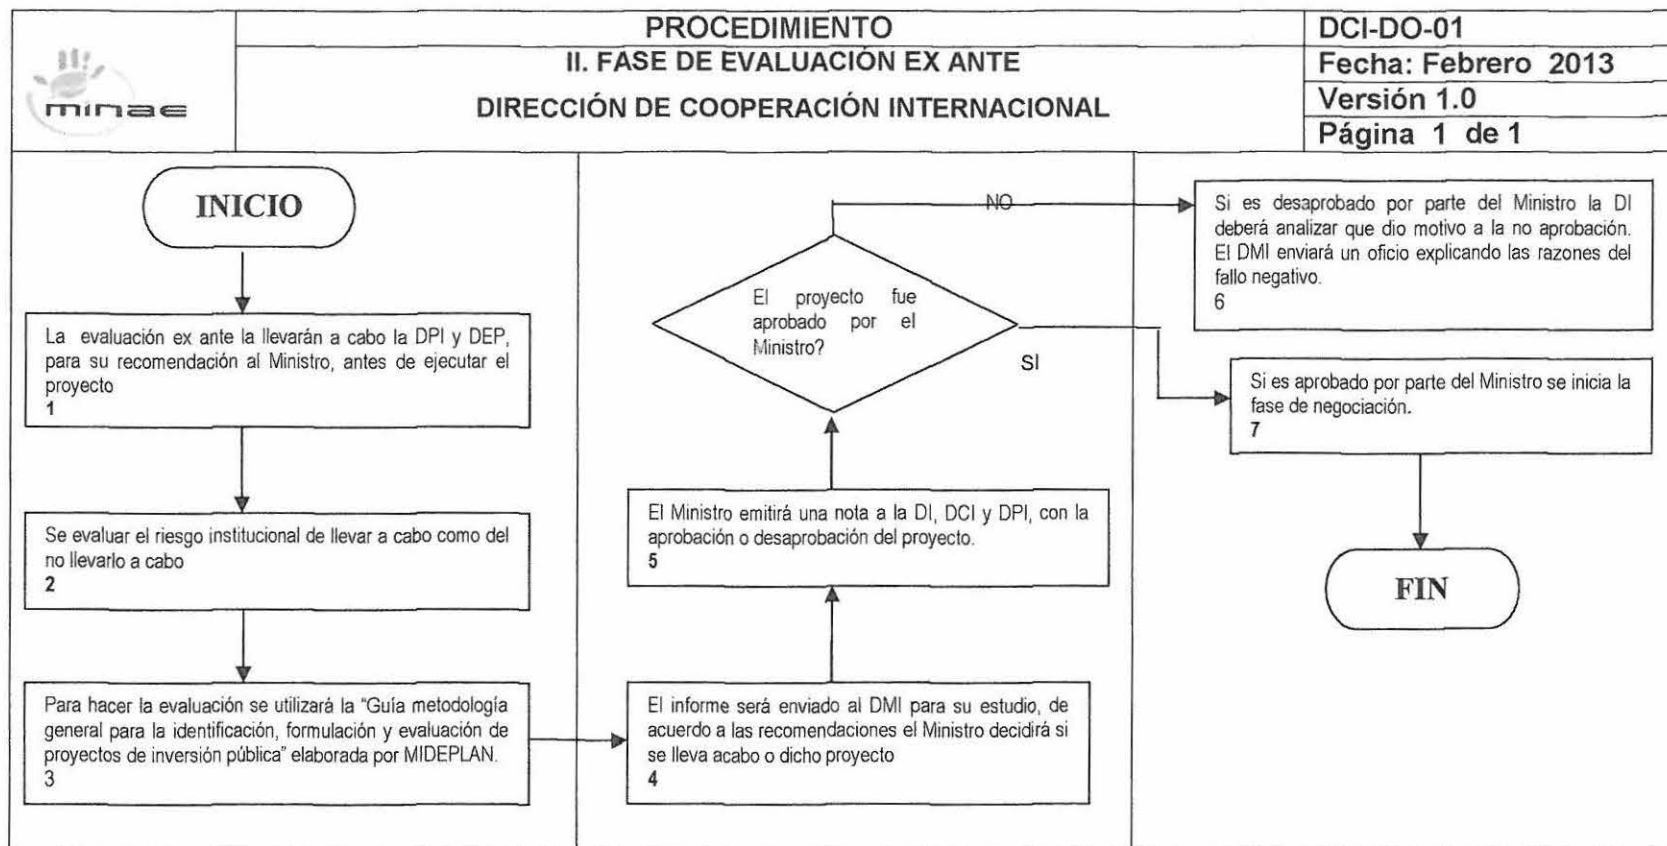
minae

PROCEDIMIENTO
II. FASE DE EVALUACIÓN EX ANTE
DIRECCIÓN DE COOPERACIÓN INTERNACIONAL

DCI-DO-01
Fecha: Febrero 2013
Versión 1.0
Página 1 de 1

INICIO

La evaluación ex ante la llevarán a cabo la DPI y DEP, para su recomendación al Ministro, antes de ejecutar el proyecto
1

Se evaluar el riesgo institucional de llevar a cabo como del no llevarlo a cabo
2

Para hacer la evaluación se utilizará la "Guía metodología general para la identificación, formulación y evaluación de proyectos de inversión pública" elaborada por MIDEPLAN.
3

El informe será enviado al DMI para su estudio, de acuerdo a las recomendaciones el Ministro decidirá si se lleva acabo o dicho proyecto
4

El Ministro emitirá una nota a la DI, DCI y DPI, con la aprobación o desaprobación del proyecto.
5

El proyecto fue aprobado por el Ministro?

NO

SI

Si es desaprobado por parte del Ministro la DI deberá analizar que dio motivo a la no aprobación. El DMI enviará un oficio explicando las razones del fallo negativo.
6

Si es aprobado por parte del Ministro se inicia la fase de negociación.
7

FIN